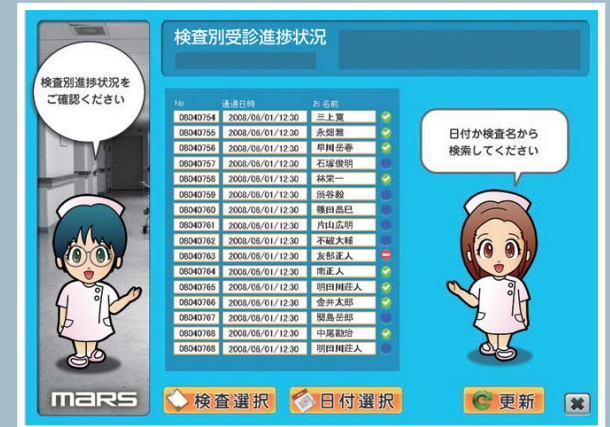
検査別受診進捗状況

検査別進捗状況をご確認ください

| No | 通過日時 | お名前 |
|---|---|---|
| 08040754 | 2008/06/01/12:30 | 三上寛 |
| 08040755 | 2008/06/01/12:30 | 永畑雅 |
| 08040756 | 2008/06/01/12:30 | 早川岳春 |
| 08040757 | 2008/06/01/12:30 | 石塚俊明 |
| 08040758 | 2008/06/01/12:30 | 林栄一 |
| 08040759 | 2008/06/01/12:30 | 渋谷毅 |
| 08040760 | 2008/06/01/12:30 | 篠田昌巳 |
| 08040761 | 2008/06/01/12:30 | 片山広明 |
| 08040762 | 2008/06/01/12:30 | 不破大輔 |
| 08040763 | 2008/06/01/12:30 | 友部正人 |
| 08040764 | 2008/06/01/12:30 | 南正人 |
| 08040765 | 2008/06/01/12:30 | 明田川荘人 |
| 08040766 | 2008/06/01/12:30 | 金井太郎 |
| 08040767 | 2008/06/01/12:30 | 関島岳郎 |
| 08040768 | 2008/06/01/12:30 | 中尾勘治 |
| 08040768 | 2008/06/01/12:30 | 明田川荘人 |

日付か検査名から検索してください

mars

検査選択

日付選択

更新